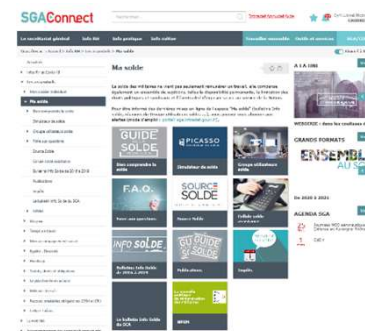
SGAConnect

Ma solde

GUIDE SOLDE

PICASSO

F.A.Q.

SOURCE SOLDE

INFO SOLDE

DU GUIDE DE LA SOLDE

Bien comprendre la solde

Simulateur de solde

Calculer votre solde

A LA UNE

WEBSERIE

GRANDS FORMATS

ENSEMBLE

AGENDA SGA

Publications

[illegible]